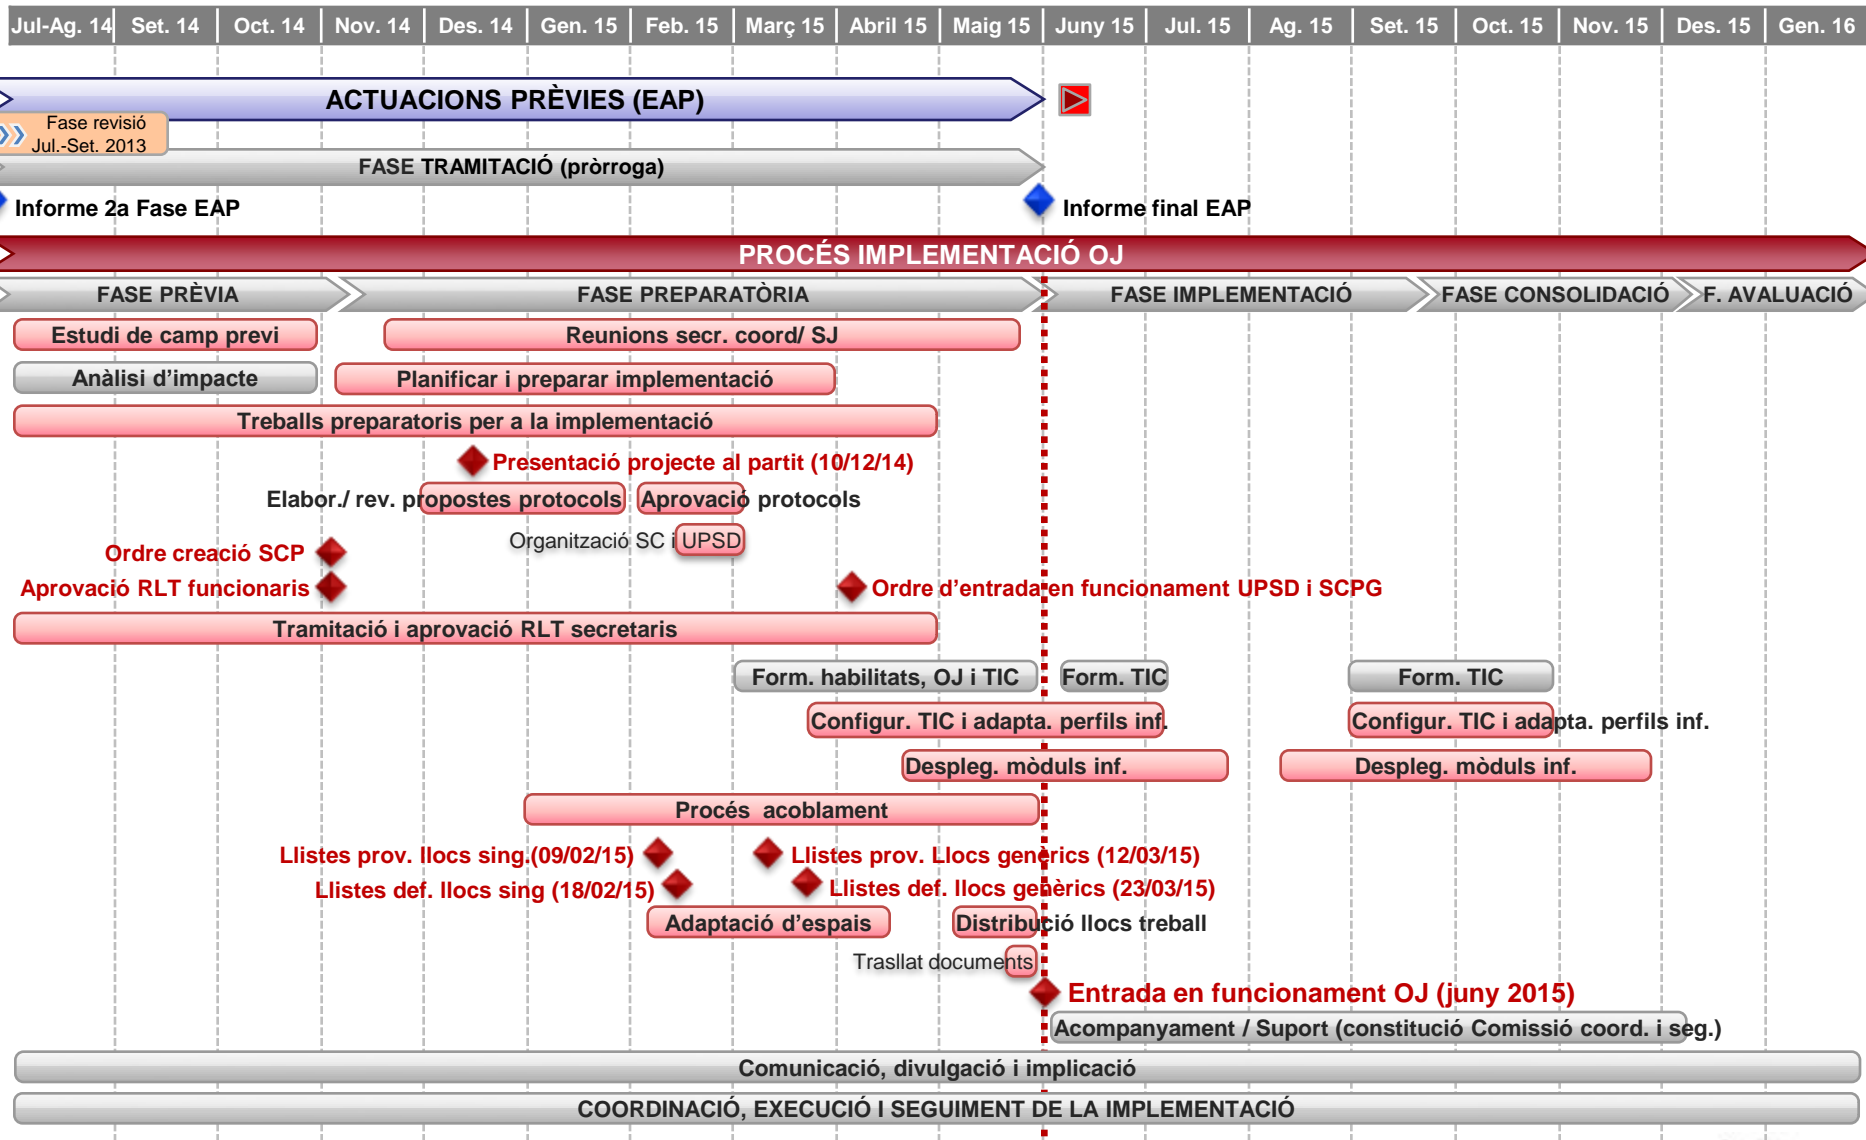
| Jul-Ag. 14 | Set. 14 | Oct. 14 | Nov. 14 | Des. 14 | Gen. 15 | Feb. 15 | Març 15 | Abril 15 | Maig 15 | Juny 15 | Jul. 15 | Ag. 15 | Set. 15 | Oct. 15 | Nov. 15 | Des. 15 | Gen. 16 |
|---|---|---|---|---|---|---|---|---|---|---|---|---|---|---|---|---|---|

ACTUACIONS PRÈVIES (EAP)

Fase revisió Jul.-Set. 2013

FASE TRAMITACIÓ (pròrroga)

Informe 2a Fase EAP

Informe final EAP

PROCÉS IMPLEMENTACIÓ OJ

FASE PRÈVIA

FASE PREPARATÒRIA

FASE IMPLEMENTACIÓ

FASE CONSOLIDACIÓ

F. AVALUACIÓ

Estudi de camp previ

Reunions secr. coord/ SJ

Anàlisi d'impacte

Planificar i preparar implementació

Treballs preparatoris per a la implementació

Presentació projecte al partit (10/12/14)

Elabor./ rev. propostes protocols

Aprovació protocols

Ordre creació SCP

Organització SC i UPSD

Aprovació RLT funcionaris

Ordre d'entrada en funcionament UPSD i SCPG

Tramitació i aprovació RLT secretaris

Form. habilitats, OJ i TIC

Form. TIC

Form. TIC

Configur. TIC i adapta. perfils inf.

Configur. TIC i adapta. perfils inf.

Despleg. mòduls inf.

Despleg. mòduls inf.

Procés acoblament

Llistes prov. llocs sing.(09/02/15)

Llistes prov. Llocs genèrics (12/03/15)

Llistes def. llocs sing (18/02/15)

Llistes def. llocs genèrics (23/03/15)

Adaptació d'espais

Distribució llocs treball

Trasllat documents

Entrada en funcionament OJ (juny 2015)

Acompanyament / Suport (constitució Comissió coord. i seg.)

Comunicació, divulgació i implicació

COORDINACIÓ, EXECUCIÓ I SEGUIMENT DE LA IMPLEMENTACIÓ